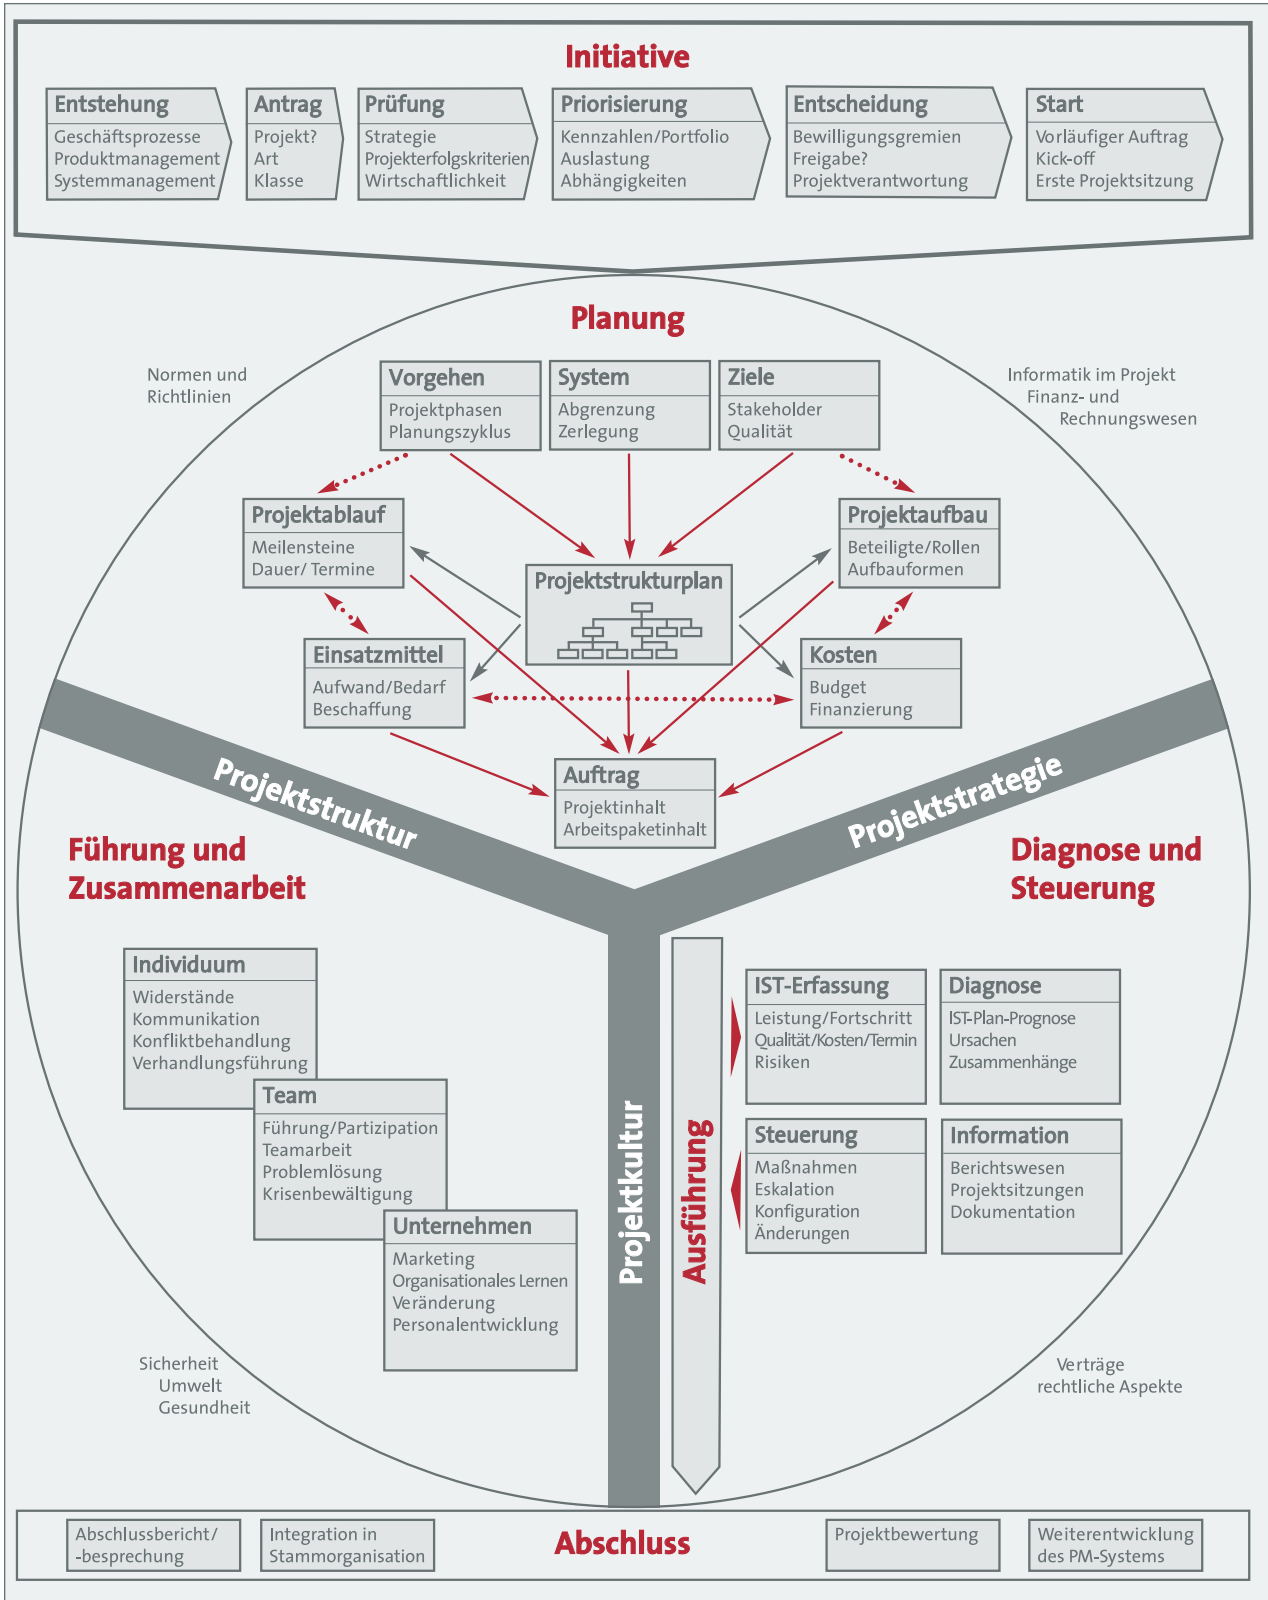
Initiative

Entstehung
Geschäftsprozesse
Produktmanagement
Systemmanagement

Antrag
Projekt?
Art
Klasse

Prüfung
Strategie
Projekterfolgskriterien
Wirtschaftlichkeit

Priorisierung
Kennzahlen/Portfolio
Auslastung
Abhängigkeiten

Entscheidung
Bewilligungsgremien
Freigabe?
Projektverantwortung

Start
Vorläufiger Auftrag
Kick-off
Erste Projektsitzung

Planung

Normen und Richtlinien

Informatik im Projekt
Finanz- und Rechnungswesen

Vorgehen
Projektphasen
Planungszyklus

System
Abgrenzung
Zerlegung

Ziele
Stakeholder
Qualität

Projektablauf
Meilensteine
Dauer/ Termine

Projektstrukturplan

Projektaufbau
Beteiligte/Rollen
Aufbauformen

Einsatzmittel
Aufwand/Bedarf
Beschaffung

Kosten
Budget
Finanzierung

Auftrag
Projektinhalt
Arbeitspaketinhalt

Projektstruktur

Projektstrategie

Führung und Zusammenarbeit

Diagnose und Steuerung

Individuum
Widerstände
Kommunikation
Konfliktbehandlung
Verhandlungsführung

Team
Führung/Partizipation
Teamarbeit
Problemlösung
Krisenbewältigung

Unternehmen
Marketing
Organisationales Lernen
Veränderung
Personalentwicklung

Projektkultur

Ausführung

IST-Erfassung
Leistung/Fortschritt
Qualität/Kosten/Termin
Risiken

Diagnose
IST-Plan-Prognose
Ursachen
Zusammenhänge

Steuerung
Maßnahmen
Eskalation
Konfiguration
Änderungen

Information
Berichtswesen
Projektsitzungen
Dokumentation

Sicherheit
Umwelt
Gesundheit

Verträge
rechtliche Aspekte

Abschlussbericht/ -besprechung

Integration in Stammorganisation

Abschluss

Projektbewertung

Weiterentwicklung des PM-Systems